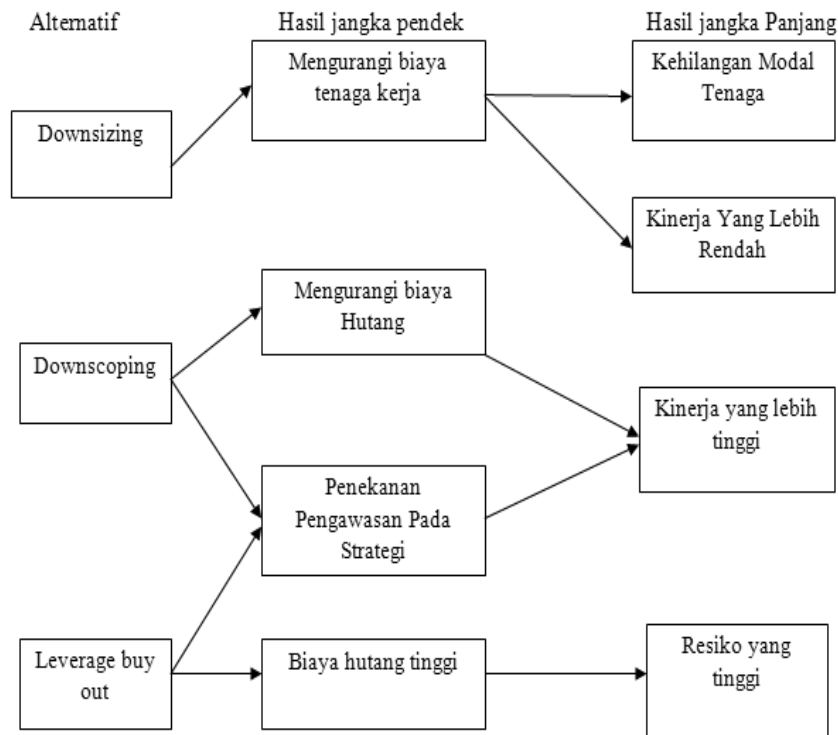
Alternatif

Hasil jangka pendek

Hasil jangka Panjang

Downsizing

Mengurangi biaya tenaga kerja

Kehilangan Modal Tenaga

Kinerja Yang Lebih Rendah

Downscoping

Mengurangi biaya Hutang

Kinerja yang lebih tinggi

Penekanan Pengawasan Pada Strategi

Leverage buy out

Biaya hutang tinggi

Resiko yang tinggi